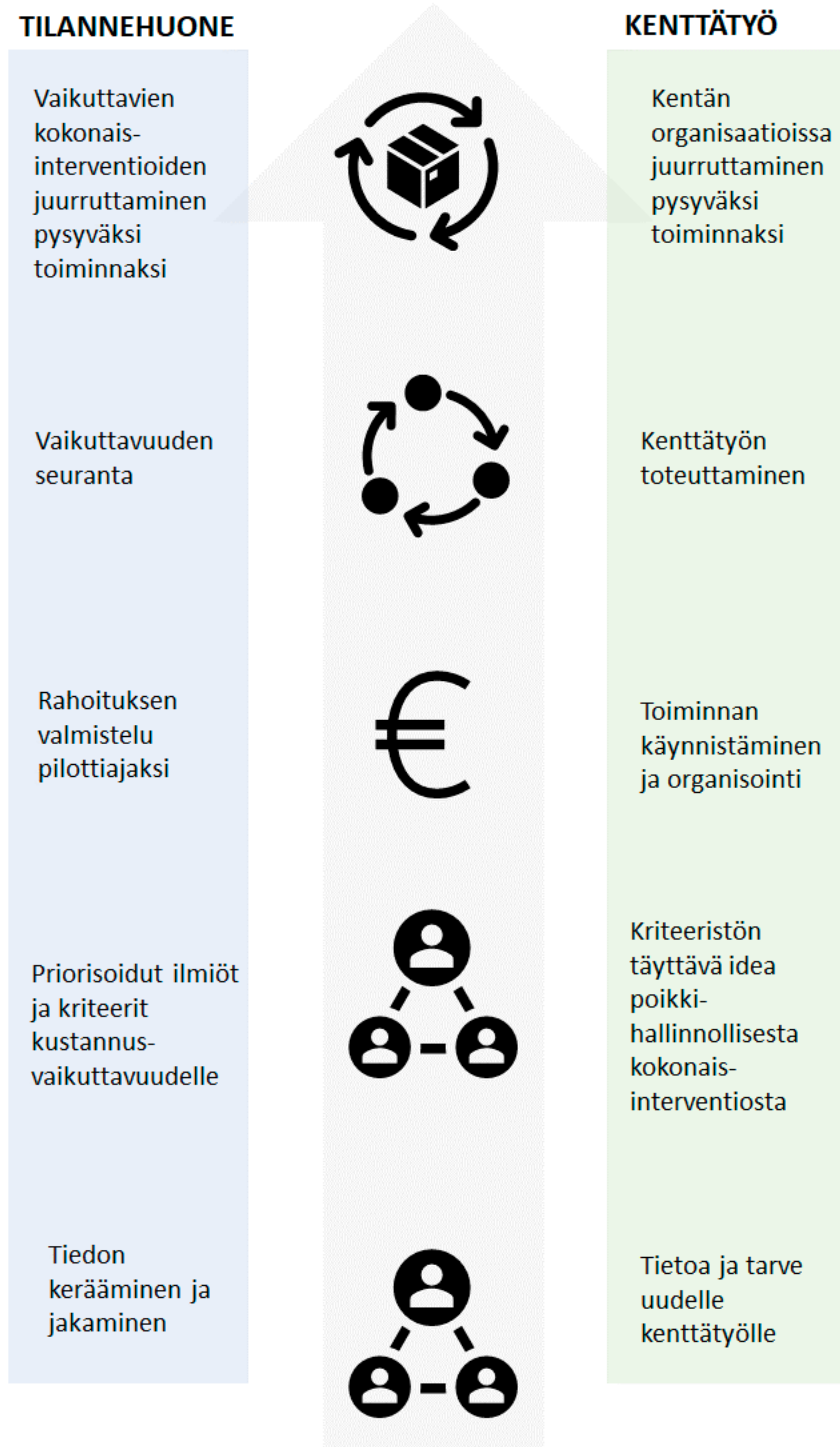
TILANNEHUONE

Vaikuttavien kokonaisinterventioiden juurruttaminen pysyväksi toiminnaksi

Vaikuttavuuden seuranta

Rahoituksen valmistelu pilottiajaksi

Priorisoidut ilmiöt ja kriteerit kustannusvaikuttavuudelle

Tiedon kerääminen ja jakaminen

KENTTÄTYÖ

Kentän organisaatioissa juurruttaminen pysyväksi toiminnaksi

Kenttätyön toteuttaminen

Toiminnan käynnistäminen ja organisointi

Kriteeristön täyttävä idea poikkihallinnollisesta kokonaisinterventiosta

Tietoa ja tarve uudelle kenttätyölle